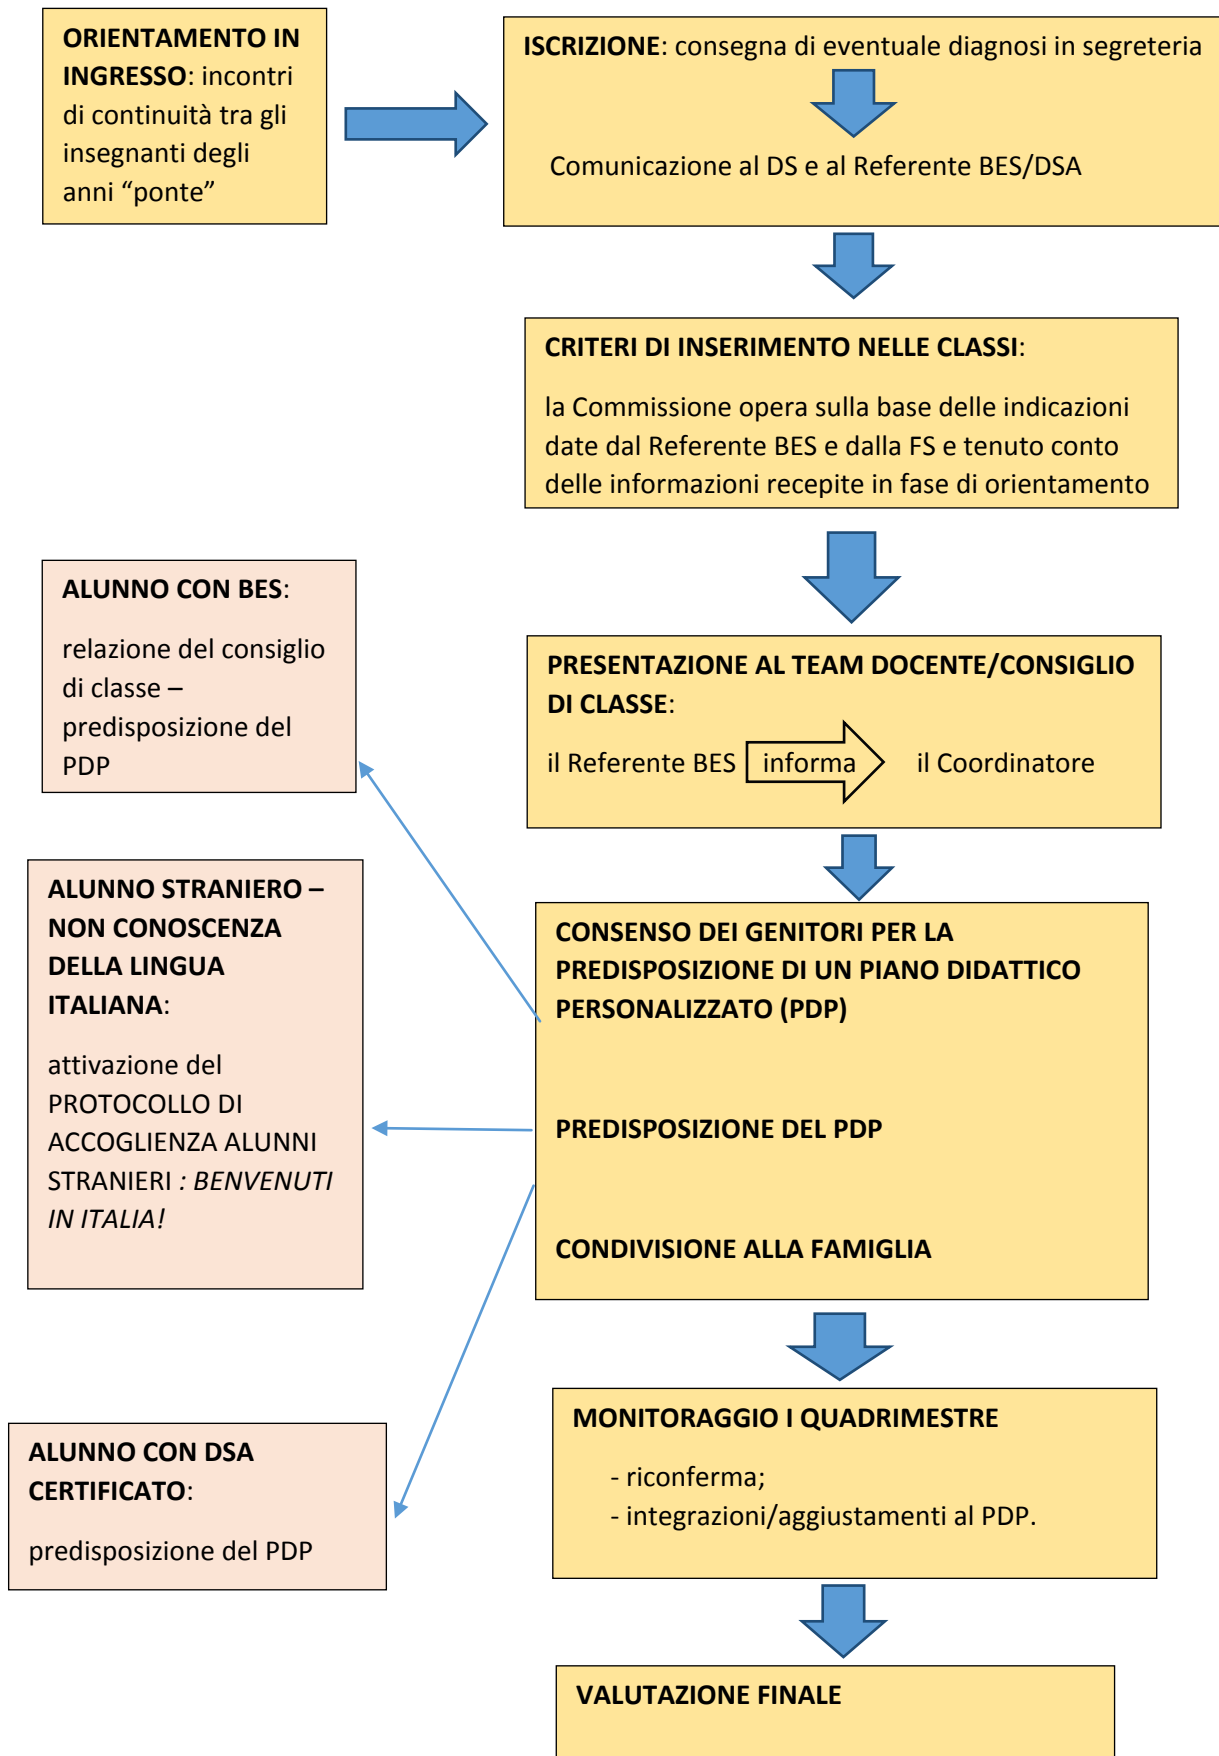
ORIENTAMENTO IN INGRESSO: incontri di continuità tra gli insegnanti degli anni “ponte”

ISCRIZIONE: consegna di eventuale diagnosi in segreteria

Comunicazione al DS e al Referente BES/DSA

CRITERI DI INSERIMENTO NELLE CLASSI:

la Commissione opera sulla base delle indicazioni date dal Referente BES e dalla FS e tenuto conto delle informazioni recepite in fase di orientamento

ALUNNO CON BES:

relazione del consiglio di classe – predisposizione del PDP

PRESENTAZIONE AL TEAM DOCENTE/CONSIGLIO DI CLASSE:

il Referente BES informa il Coordinatore

ALUNNO STRANIERO – NON CONOSCENZA DELLA LINGUA ITALIANA:

attivazione del PROTOCOLLO DI ACCOGLIENZA ALUNNI STRANIERI : BENVENUTI IN ITALIA!

CONSENSO DEI GENITORI PER LA PREDISPOSIZIONE DI UN PIANO DIDATTICO PERSONALIZZATO (PDP)

PREDISPOSIZIONE DEL PDP

CONDIVISIONE ALLA FAMIGLIA

ALUNNO CON DSA CERTIFICATO:

predisposizione del PDP

MONITORAGGIO I QUADRIMESTRE

- riconferma;
- integrazioni/aggiustamenti al PDP.

VALUTAZIONE FINALE